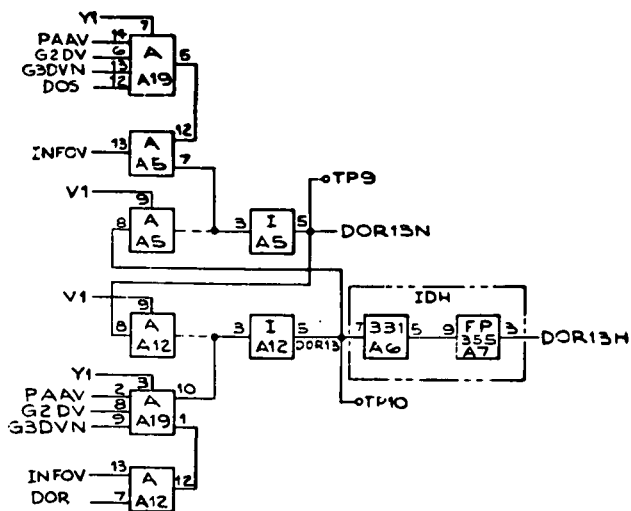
Y1
7
PAAV
14
G2DV
6
G3DVN
13
DOS
12
A
A19
5

INFOV
13
A
A5
12
7

V1
9
8
A
A5
3
I
A5
5
TP9
DOR13N

V1
9
8
A
A12
3
I
A12
5
DOR13
IDH
7
331
A6
5
9
FP
355
A7
3
DOR13H

TP10

Y1
3
PAAV
2
G2DV
8
G3DVN
9
A
A19
10
1

INFOV
13
DOR
7
A
A12
12